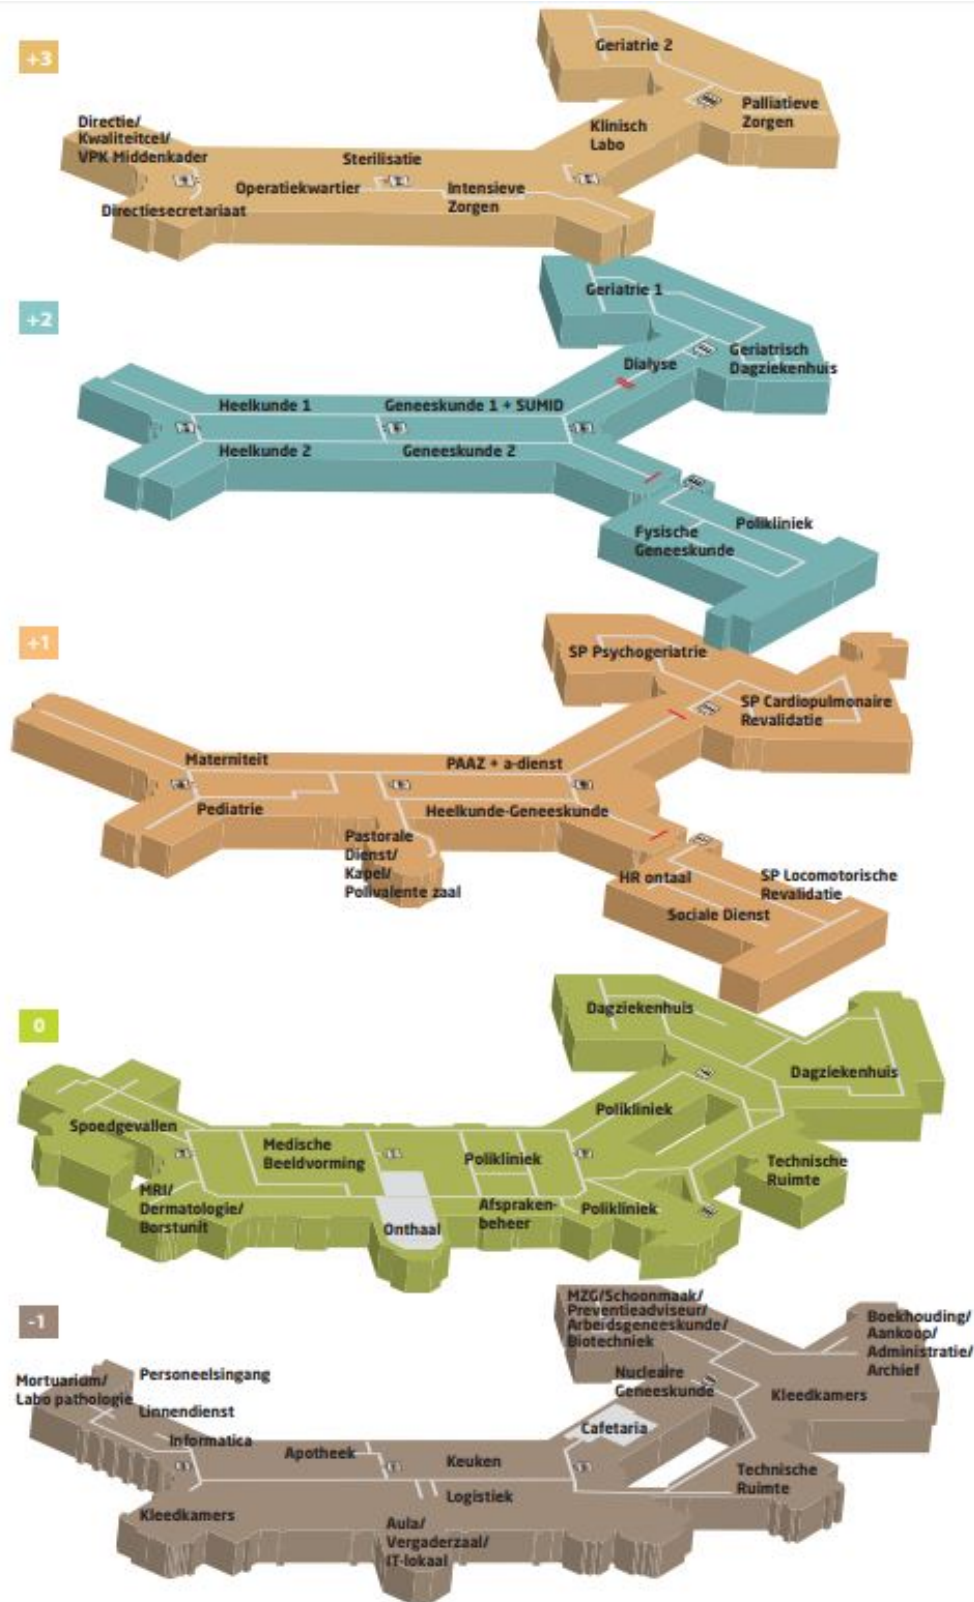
+3

Geriatrie 2

Palliatieve Zorgen

Klinisch Labo

Directie/ Kwaliteitcel/ VPK Middenkader

Sterilisatie

Operatiekwartier

Intensieve Zorgen

Directiesecretariaat

+2

Geriatrie 1

Dialyse

Geriatrisch Dagziekenhuis

Heelkunde 1

Geneeskunde 1 + SUMID

Heelkunde 2

Geneeskunde 2

Polikliniek

Fysische Geneeskunde

+1

SP Psychogeriatrie

SP Cardiopulmonaire Revalidatie

Materniteit

PAAZ + a-dienst

Pediatrie

Heelkunde-Geneeskunde

Pastorale Dienst/ Kapel/ Polivalente zaal

HR ontaal

SP Locomotorische Revalidatie

Sociale Dienst

0

Dagziekenhuis

Dagziekenhuis

Poliklniek

Spoedgevallen

Medische Beeldvorming

Poliklniek

Technische Ruimte

MRI/ Dermatologie/ Borstunit

Onthaal

Afspraken-beheer

Poliklniek

-1

MZG/Schoonmaak/ Preventieadviseur/ Arbeidsgeneeskunde/ Biotechniek

Boekhouding/ Aankoop/ Administratie/ Archief

Mortuarium/ Labo pathologie

Personeelsingang

Nucleaire Geneeskunde

Kleedkamers

Linnendienst

Informatica

Cafetaria

Apotheek

Keuken

Technische Ruimte

Logistiek

Kleedkamers

Aula/ Vergaderzaal/ IT-lokaal